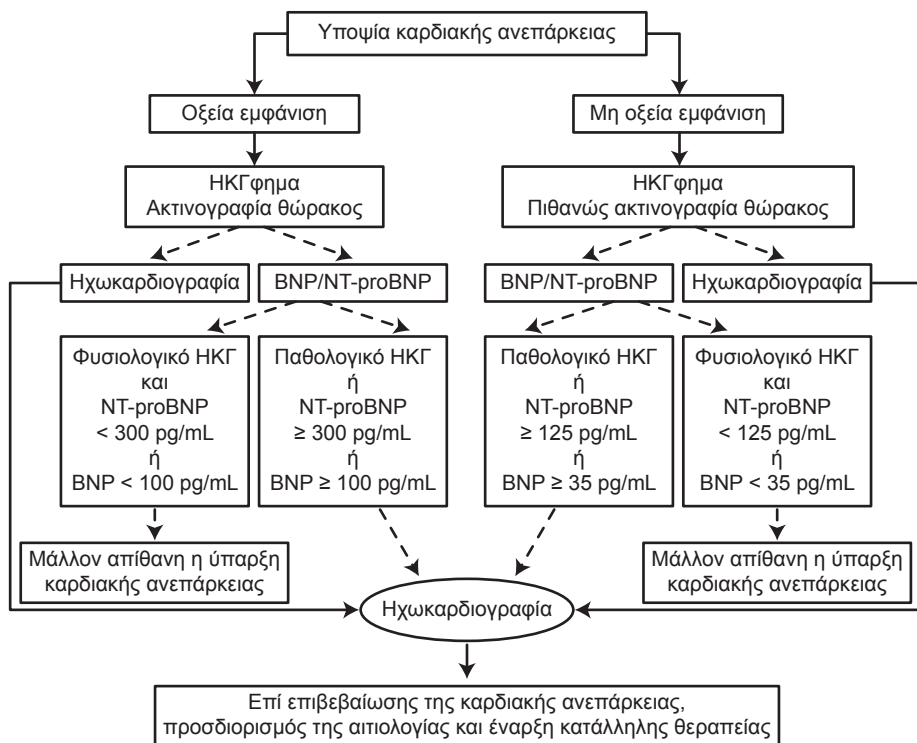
Υποψία καρδιακής ανεπάρκειας

Οξεία εμφάνιση

Μη οξεία εμφάνιση

ΗΚΓφημα
Ακτινογραφία θώρακος

ΗΚΓφημα
Πιθανώς ακτινογραφία θώρακος

Ηχωκαρδιογραφία

BNP/NT-proBNP

BNP/NT-proBNP

Ηχωκαρδιογραφία

Φυσιολογικό ΗΚΓ
και
NT-proBNP
$< 300$ pg/mL
ή
BNP $< 100$ pg/mL

Παθολογικό ΗΚΓ
ή
NT-proBNP
$\geq 300$ pg/mL
ή
BNP $\geq 100$ pg/mL

Παθολογικό ΗΚΓ
ή
NT-proBNP
$\geq 125$ pg/mL
ή
BNP $\geq 35$ pg/mL

Φυσιολογικό ΗΚΓ
και
NT-proBNP
$< 125$ pg/mL
ή
BNP $< 35$ pg/mL

Μάλλον απίθανη η ύπαρξη καρδιακής ανεπάρκειας

Μάλλον απίθανη η ύπαρξη καρδιακής ανεπάρκειας

Ηχωκαρδιογραφία

Επί επιβεβαίωσης της καρδιακής ανεπάρκειας, προσδιορισμός της αιτιολογίας και έναρξη κατάλληλης θεραπείας